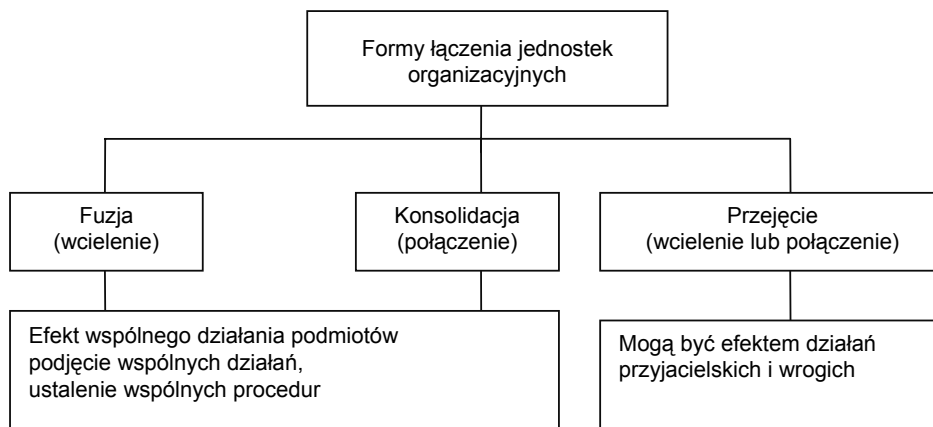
Formy łączenia jednostek organizacyjnych

Fuzja
(wcielenie)

Konsolidacja
(połączenie)

Przejęcie
(wcielenie lub połączenie)

Efekt wspólnego działania podmiotów podjęcie wspólnych działań, ustalenie wspólnych procedur

Mogą być efektem działań przyjacielskich i wrogich